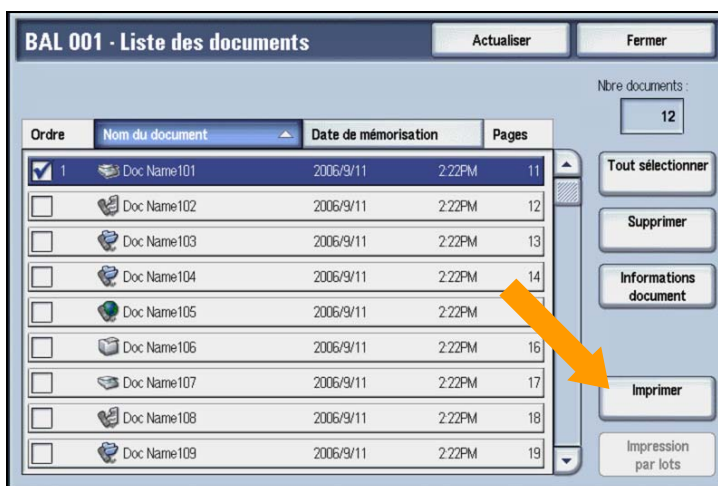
BAL 001 - Liste des documents

Actualiser

Fermer

Nbre documents :

12

| Ordre | Nom du document | Date de mémorisation | | Pages |
|---|---|---|---|---|
| 1 | Doc Name101 | 2006/9/11 | 2:22PM | 11 |
| | Doc Name102 | 2006/9/11 | 2:22PM | 12 |
| | Doc Name103 | 2006/9/11 | 2:22PM | 13 |
| | Doc Name104 | 2006/9/11 | 2:22PM | 14 |
| | Doc Name105 | 2006/9/11 | 2:22PM | |
| | Doc Name106 | 2006/9/11 | 2:22PM | 16 |
| | Doc Name107 | 2006/9/11 | 2:22PM | 17 |
| | Doc Name108 | 2006/9/11 | 2:22PM | 18 |
| | Doc Name109 | 2006/9/11 | 2:22PM | 19 |

Tout sélectionner

Supprimer

Informations document

Imprimer

Impression par lots